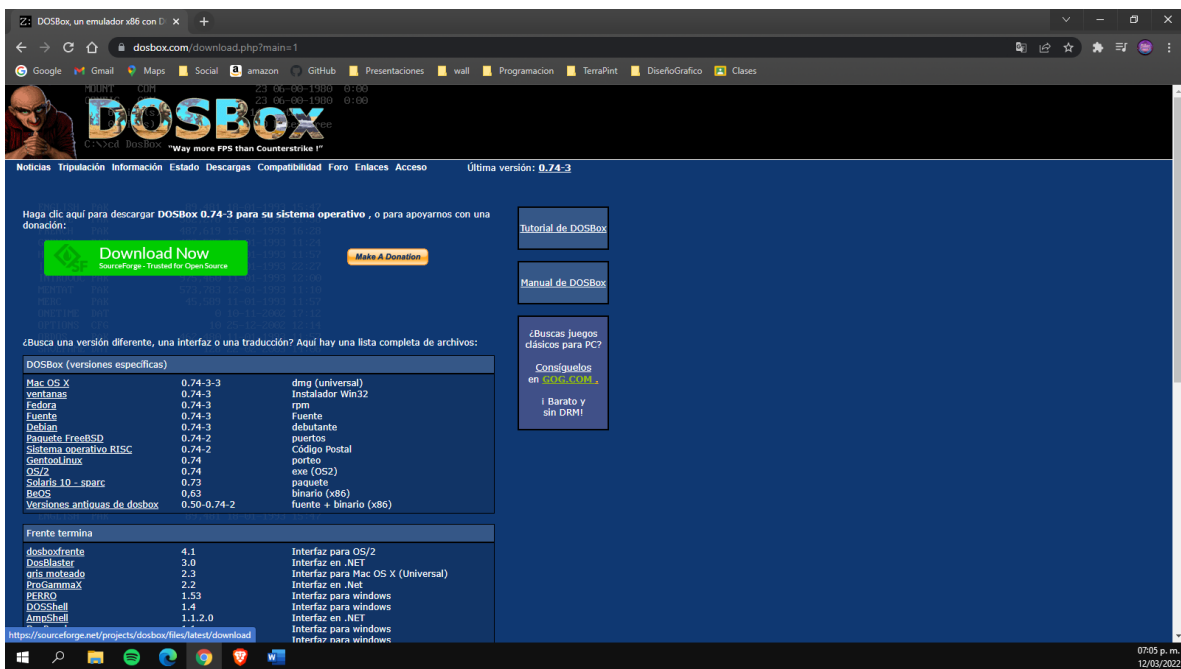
DOSBox, un emulador x86 con D ×
dosbox.com/download.php?main=1
Google Gmail Maps Social amazon GitHub Presentaciones wall Programacion TerraPint DiseñoGrafico Clases

DOSBOX
"Way more FPS than Counterstrike !"
C:\>cd DosBox

Noticias Tripulación Información Estado Descargas Compatibilidad Foro Enlaces Acceso Última versión: 0.74-3

Haga clic aquí para descargar DOSBox 0.74-3 para su sistema operativo , o para apoyarnos con una donación:

Download Now
SourceForge - Trusted for Open Source

Make A Donation

Tutorial de DOSBox

Manual de DOSBox

¿Buscas juegos clásicos para PC?

Consíguelos en GOG.COM .

¡ Barato y sin DRM!

¿Busca una versión diferente, una interfaz o una traducción? Aquí hay una lista completa de archivos:

DOSBox (versiones específicas)

| | | |
|---|---|---|
| Mac OS X | 0.74-3-3 | dmg (universal) |
| ventanas | 0.74-3 | Instalador Win32 |
| Fedora | 0.74-3 | rpm |
| Fuente | 0.74-3 | Fuente |
| Debian | 0.74-3 | debutante |
| Paquete FreeBSD | 0.74-2 | puertos |
| Sistema operativo RISC | 0.74-2 | Código Postal |
| GentooLinux | 0.74 | porteo |
| OS/2 | 0.74 | exe (OS2) |
| Solaris 10 - sparc | 0.73 | paquete |
| BeOS | 0,63 | binario (x86) |
| Versiones antiguas de dosbox | 0.50-0.74-2 | fuente + binario (x86) |

Frente termina

| | | |
|---|---|---|
| dosboxfrente | 4.1 | Interfaz para OS/2 |
| DosBlaster | 3.0 | Interfaz en .NET |
| gris moteado | 2.3 | Interfaz para Mac OS X (Universal) |
| ProGammaX | 2.2 | Interfaz en .Net |
| PERRO | 1.53 | Interfaz para windows |
| DOSShell | 1.4 | Interfaz para windows |
| AmpShell | 1.1.2.0 | Interfaz en .NET |
| | | Interfaz para windows |
| | | Interfaz para windows |

https://sourceforge.net/projects/dosbox/files/latest/download

07:05 p. m.
12/03/2022